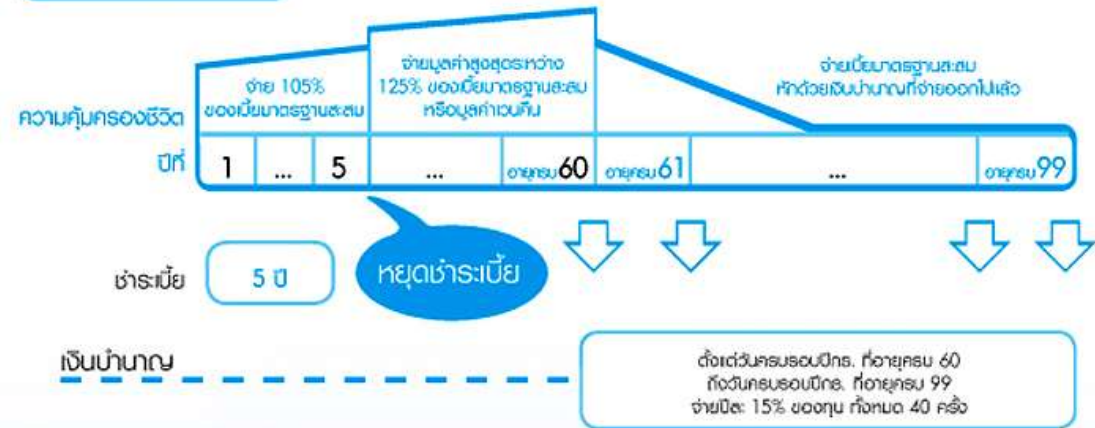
ความคุ้มครองชีวิต

จ่าย 105% ของเบี้ยมาตรฐานสะสม

จ่ายมูลค่าสูงสุดระหว่าง 125% ของเบี้ยมาตรฐานสะสม หรือมูลค่าเวนคืน

จ่ายเบี้ยมาตรฐานสะสม หักด้วยเงินบำนาญที่จ่ายออกไปแล้ว

| ปีที่ | 1 | ... | 5 | ... | อายุครบ 60 | อายุครบ 61 | ... | อายุครบ 99 |
|---|---|---|---|---|---|---|---|---|

ชำระเบี้ย 5 ปี

หยุดชำระเบี้ย

เงินบำนาญ

ตั้งแต่วันครบรอบปีกธ. ที่อายุครบ 60
ถึงวันครบรอบปีกธ. ที่อายุครบ 99
จ่ายปีละ 15% ของทุน ทั้งหมด 40 ครั้ง